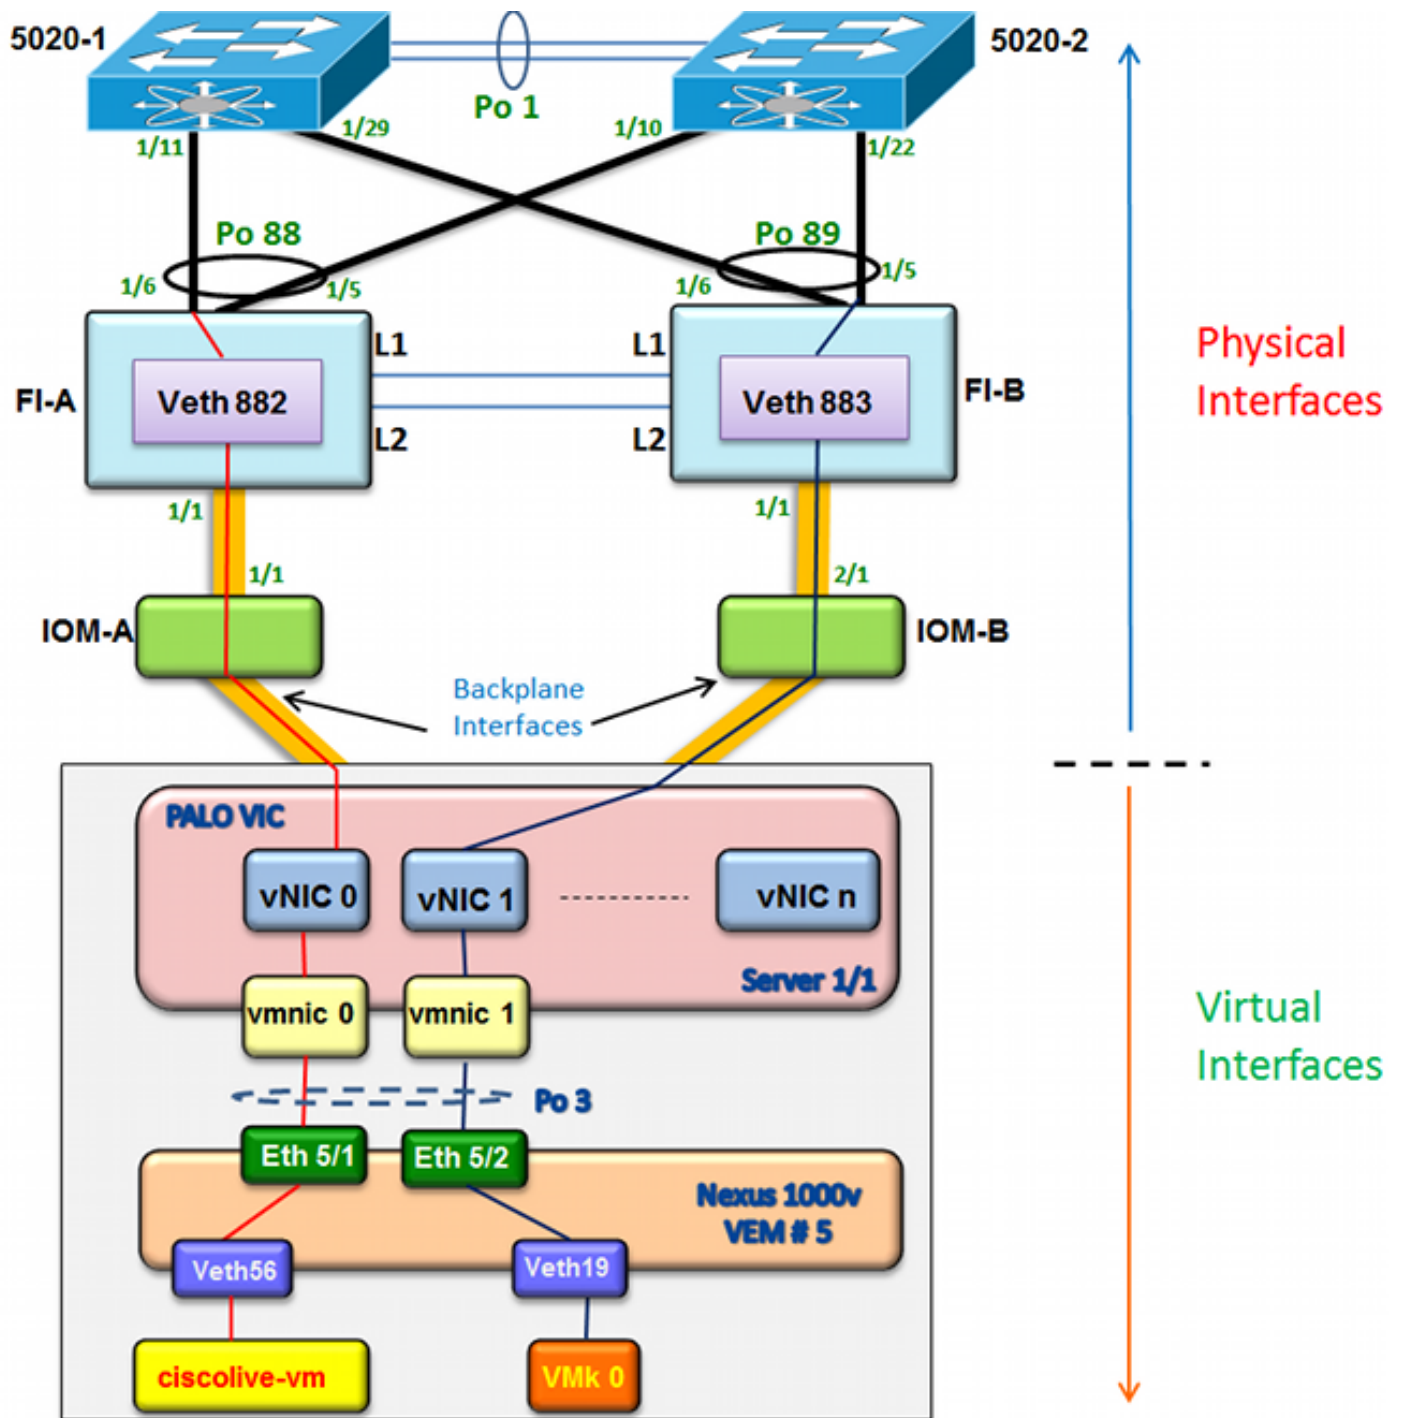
5020-1
Po 1
5020-2
1/11
1/29
1/10
1/22
Po 88
Po 89
1/6
1/5
1/6
1/5
L1
L1
FI-A
Veth 882
Veth 883
FI-B
L2
L2
1/1
1/1
1/1
2/1
IOM-A
IOM-B
Backplane
Interfaces
Physical
Interfaces
PALO VIC
vNIC 0
vNIC 1
vNIC n
Server 1/1
vmnic 0
vmnic 1
Po 3
Eth 5/1
Eth 5/2
Nexus 1000v
VEM # 5
Veth56
Veth19
ciscolive-vm
VMk 0
Virtual
Interfaces